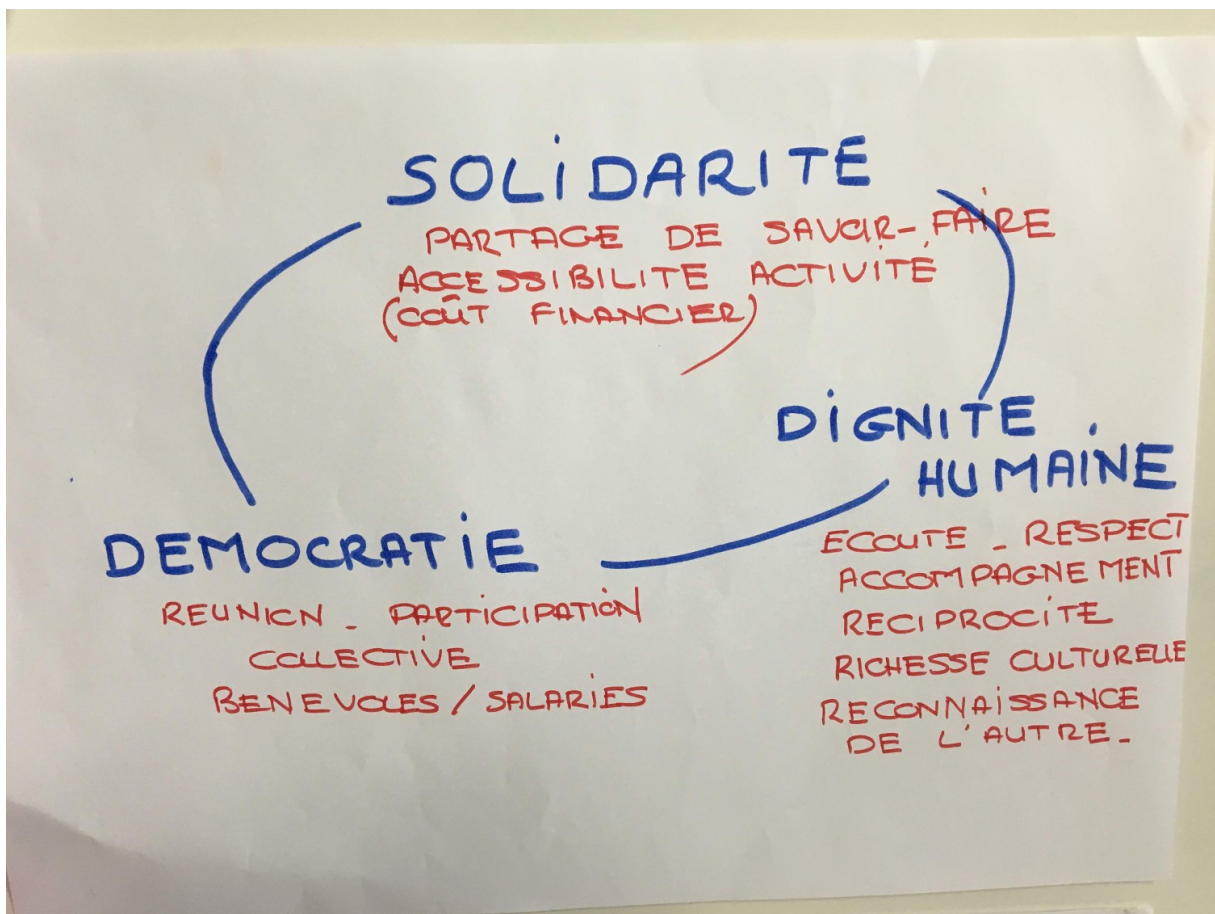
SOLIDARITE

PARTAGE DE SAVOIR-FAIRE
ACCESSIBILITE ACTIVITE
(COÛT FINANCIER)

DIGNITE
HUMAINE

ECOUTE - RESPECT
ACCOMPAGNEMENT
RECIPROCITE
RICHESSE CULTURELLE
RECONNAISSANCE
DE L'AUTRE.

DEMOCRATIE

REUNION - PARTICIPATION
COLLECTIVE
BENEVOLES / SALARIES